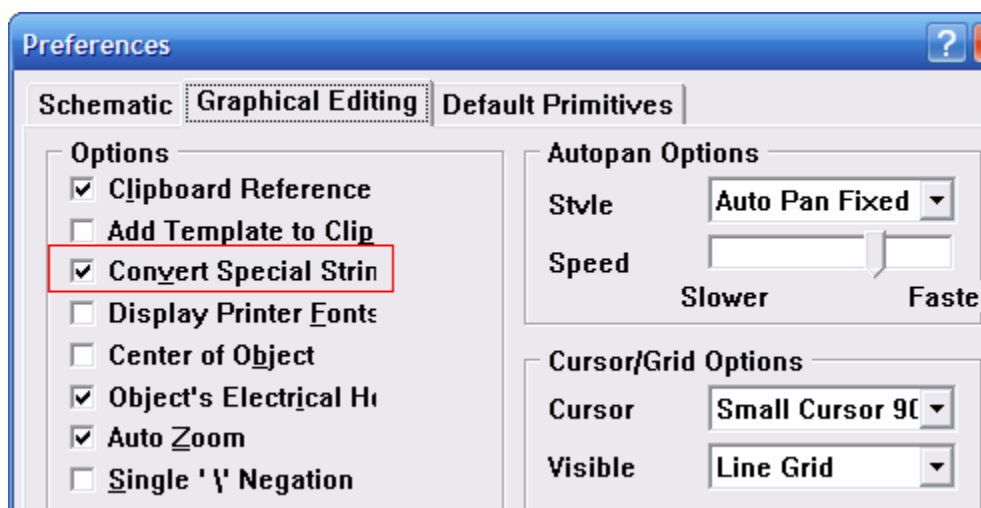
Preferences

?

Schematic | Graphical Editing | Default Primitives

Options

☑ Clipboard Reference

☐ Add Template to Clip

☑ Convert Special Strin

☐ Display Printer Fonts

☐ Center of Object

☑ Object's Electrical H

☑ Auto Zoom

☐ Single '\' Negation

Autopan Options

Style | Auto Pan Fixed

Speed

Slower | Faste

Cursor/Grid Options

Cursor | Small Cursor 9(

Visible | Line Grid